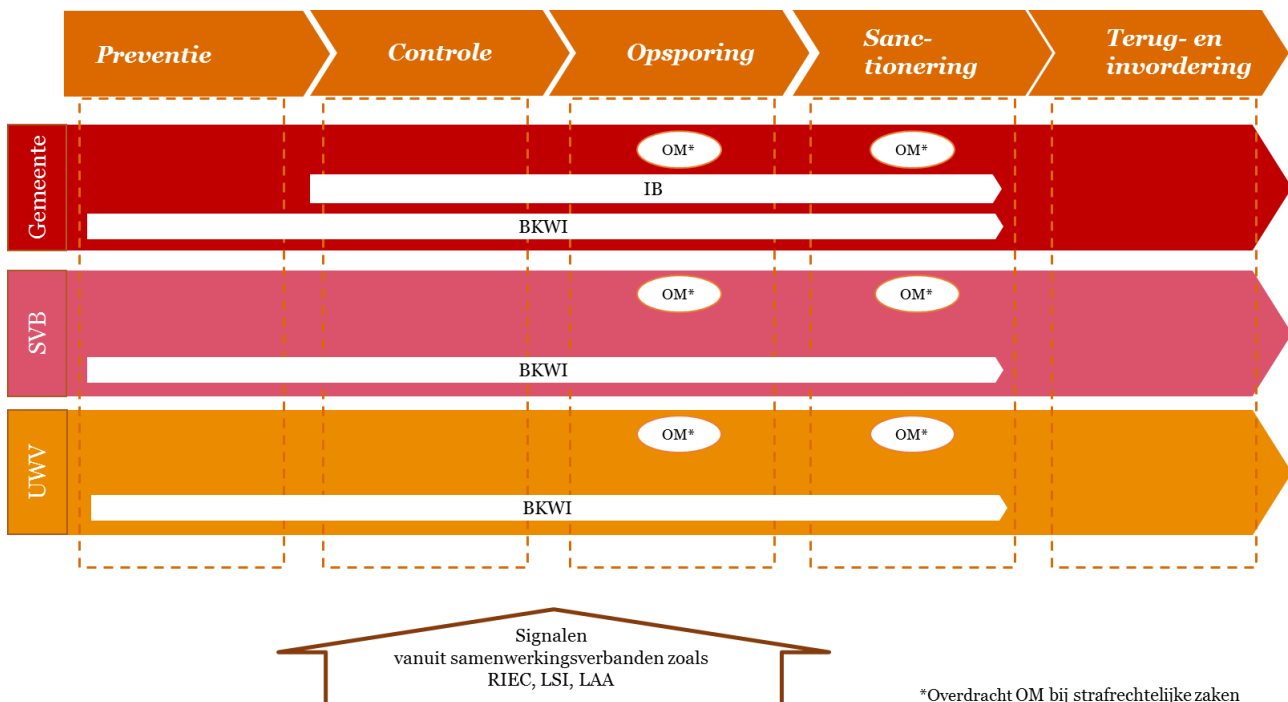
Preventie

Controle

Opsporing

Sanctionering

Terug- en invordering

Gemeente

OM*

OM*

IB

BKWI

SVB

OM*

OM*

BKWI

UWV

OM*

OM*

BKWI

Signalen vanuit samenwerkingsverbanden zoals RIEC, LSI, LAA

*Overdracht OM bij strafrechtelijke zaken